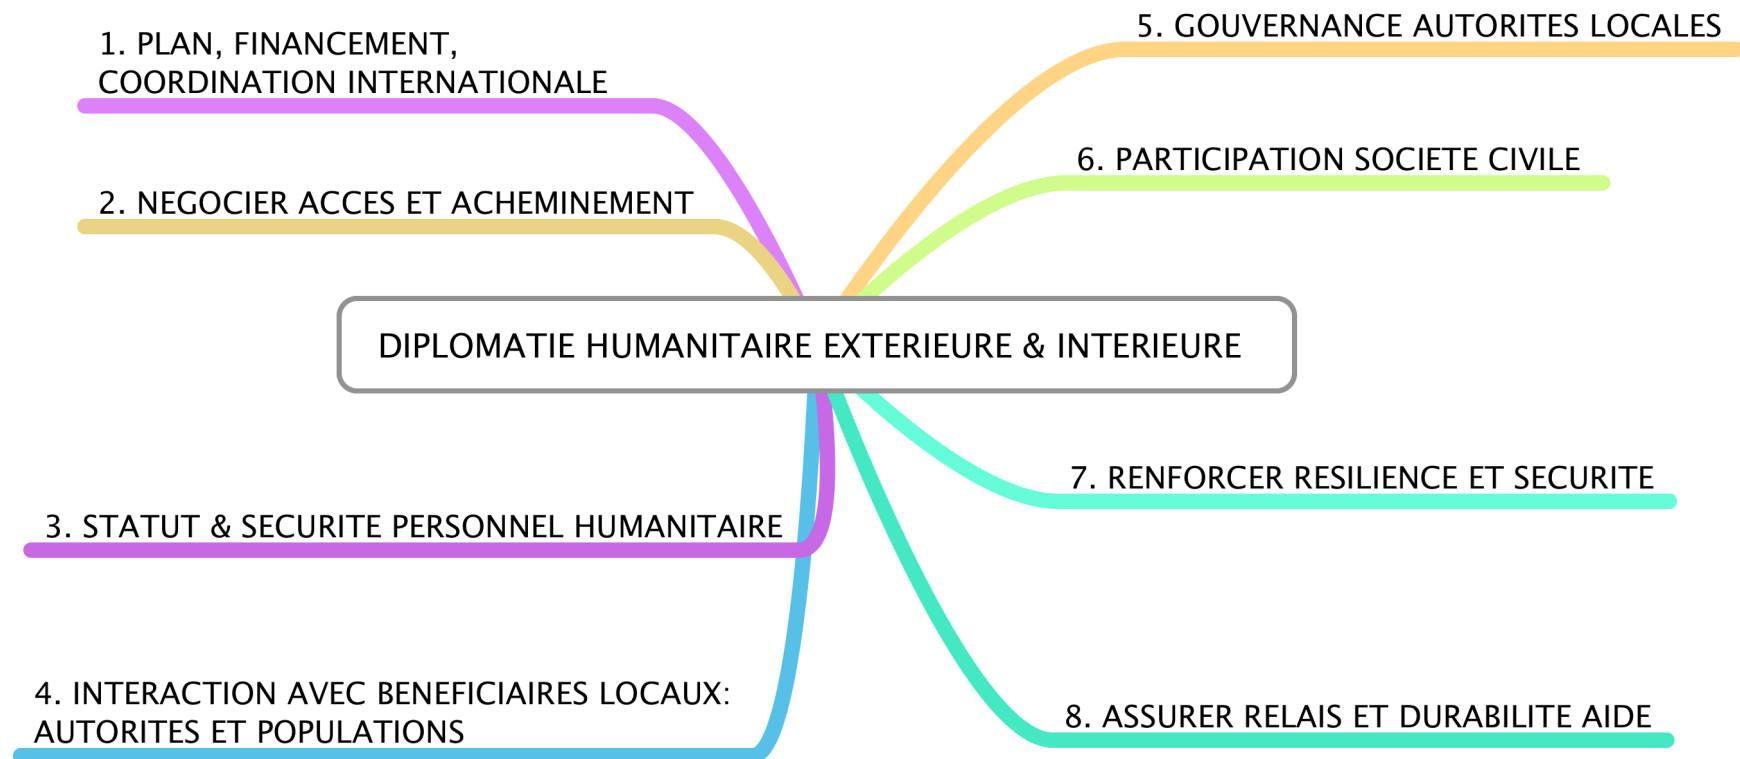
DIPLOMATIE HUMANITAIRE EXTERIEURE & INTERIEURE

1. PLAN, FINANCEMENT, COORDINATION INTERNATIONALE

2. NEGOCIER ACCES ET ACHEMINEMENT

3. STATUT & SECURITE PERSONNEL HUMANITAIRE

4. INTERACTION AVEC BENEFICIAIRES LOCAUX: AUTORITES ET POPULATIONS

5. GOUVERNANCE AUTORITES LOCALES

6. PARTICIPATION SOCIETE CIVILE

7. RENFORCER RESILIENCE ET SECURITE

8. ASSURER RELAIS ET DURABILITE AIDE